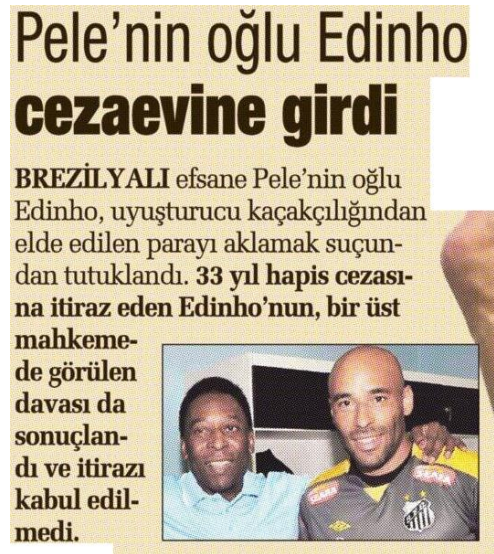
Pele'nin oğlu Edinho cezaevine girdi

BREZİLYALI efsane Pele'nin oğlu Edinho, uyuşturucu kaçakçılığından elde edilen parayı aklamak suçundan tutuklandı. 33 yıl hapis cezasına itiraz eden Edinho'nun, bir üst mahkemede görülen davası da sonuçlandı ve itirazı kabul edilmedi.